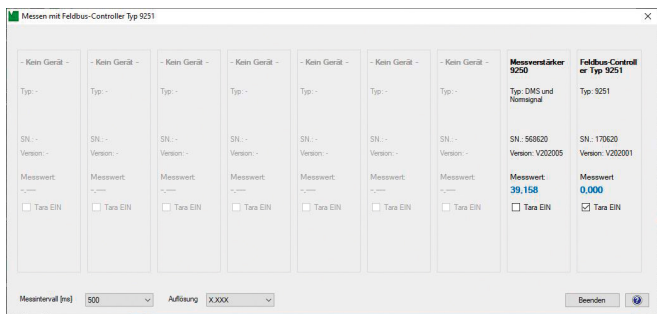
Messen mit Feldbus-Controller Typ 9251

- Kein Gerät -
Typ: -
SN.: -
Version: -
Messwert:
-,---
Tara EIN

- Kein Gerät -
Typ: -
SN.: -
Version: -
Messwert:
-,---
Tara EIN

- Kein Gerät -
Typ: -
SN.: -
Version: -
Messwert:
-,---
Tara EIN

- Kein Gerät -
Typ: -
SN.: -
Version: -
Messwert:
-,---
Tara EIN

- Kein Gerät -
Typ: -
SN.: -
Version: -
Messwert:
-,---
Tara EIN

- Kein Gerät -
Typ: -
SN.: -
Version: -
Messwert:
-,---
Tara EIN

- Kein Gerät -
Typ: -
SN.: -
Version: -
Messwert:
-,---
Tara EIN

Messverstärker 9250
Typ: DMS und Normsignal
SN.: 568620
Version: V202005
Messwert:
39,158
Tara EIN

Feldbus-Controller Typ 9251
Typ: 9251
SN.: 170620
Version: V202001
Messwert
0,000
Tara EIN

Messintervall [ms] 500
Auflösung X,XXX
Beenden
?